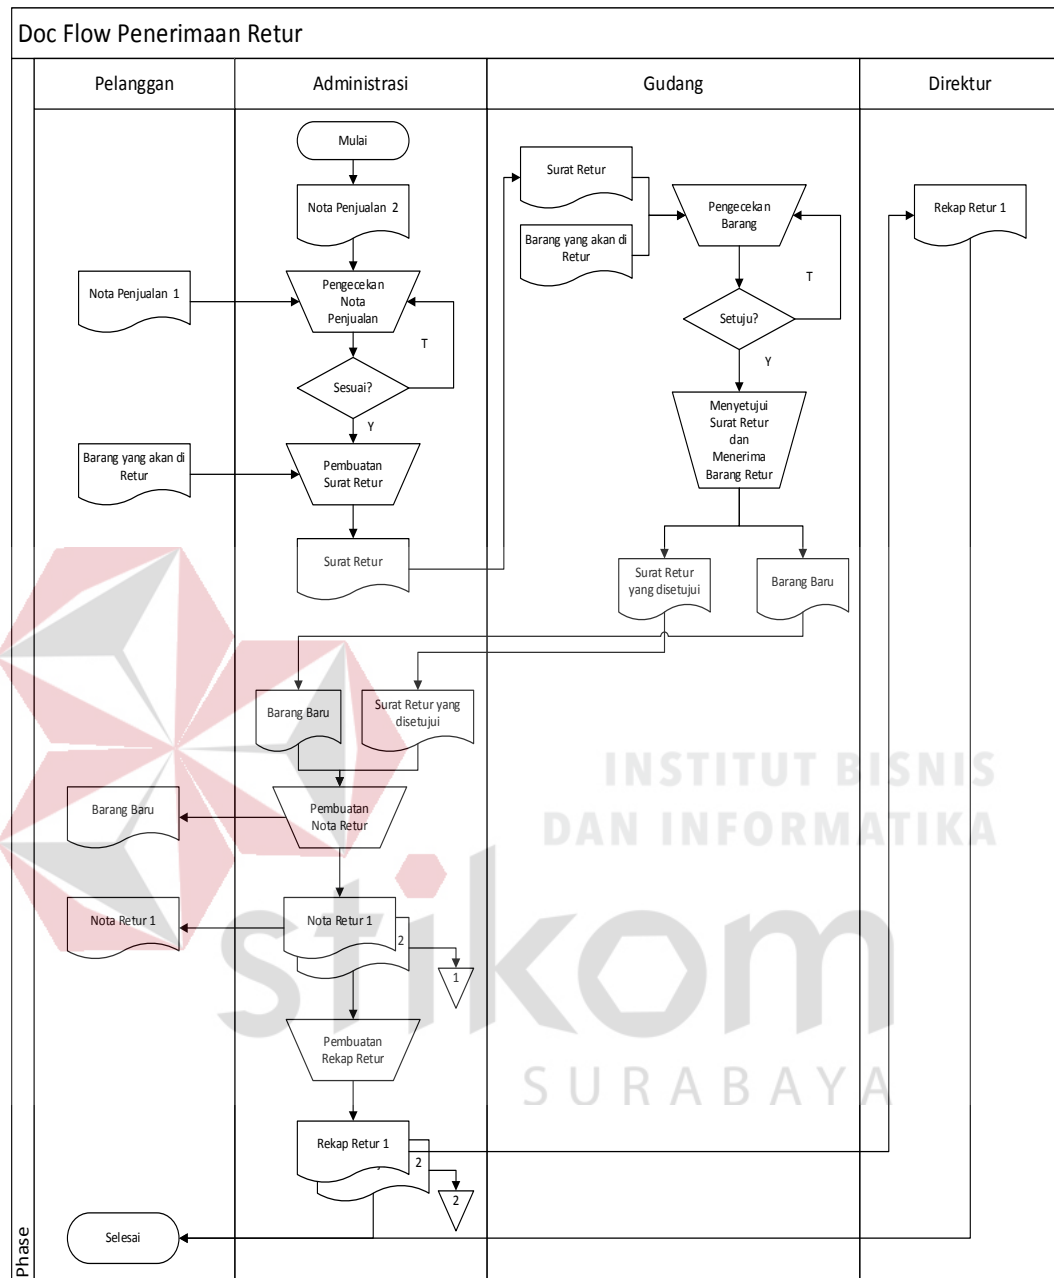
Doc Flow Penerimaan Retur

Pelanggan

Administrasi

Gudang

Direktur

Mulai

Nota Penjualan 2

Nota Penjualan 1

Pengecekan Nota Penjualan

T

Sesuai?

Y

Barang yang akan di Retur

Pembuatan Surat Retur

Surat Retur

Surat Retur

Barang yang akan di Retur

Pengecekan Barang

T

Setuju?

Y

Menyetujui Surat Retur dan Menerima Barang Retur

Surat Retur yang disetujui

Barang Baru

Rekap Retur 1

Barang Baru

Surat Retur yang disetujui

Barang Baru

Pembuatan Nota Retur

Nota Retur 1

Nota Retur 1

2

1

Pembuatan Rekap Retur

Rekap Retur 1

2

2

Selesai

Phase

INSTITUT BISNIS DAN INFORMATIKA

stikom

SURABAYA